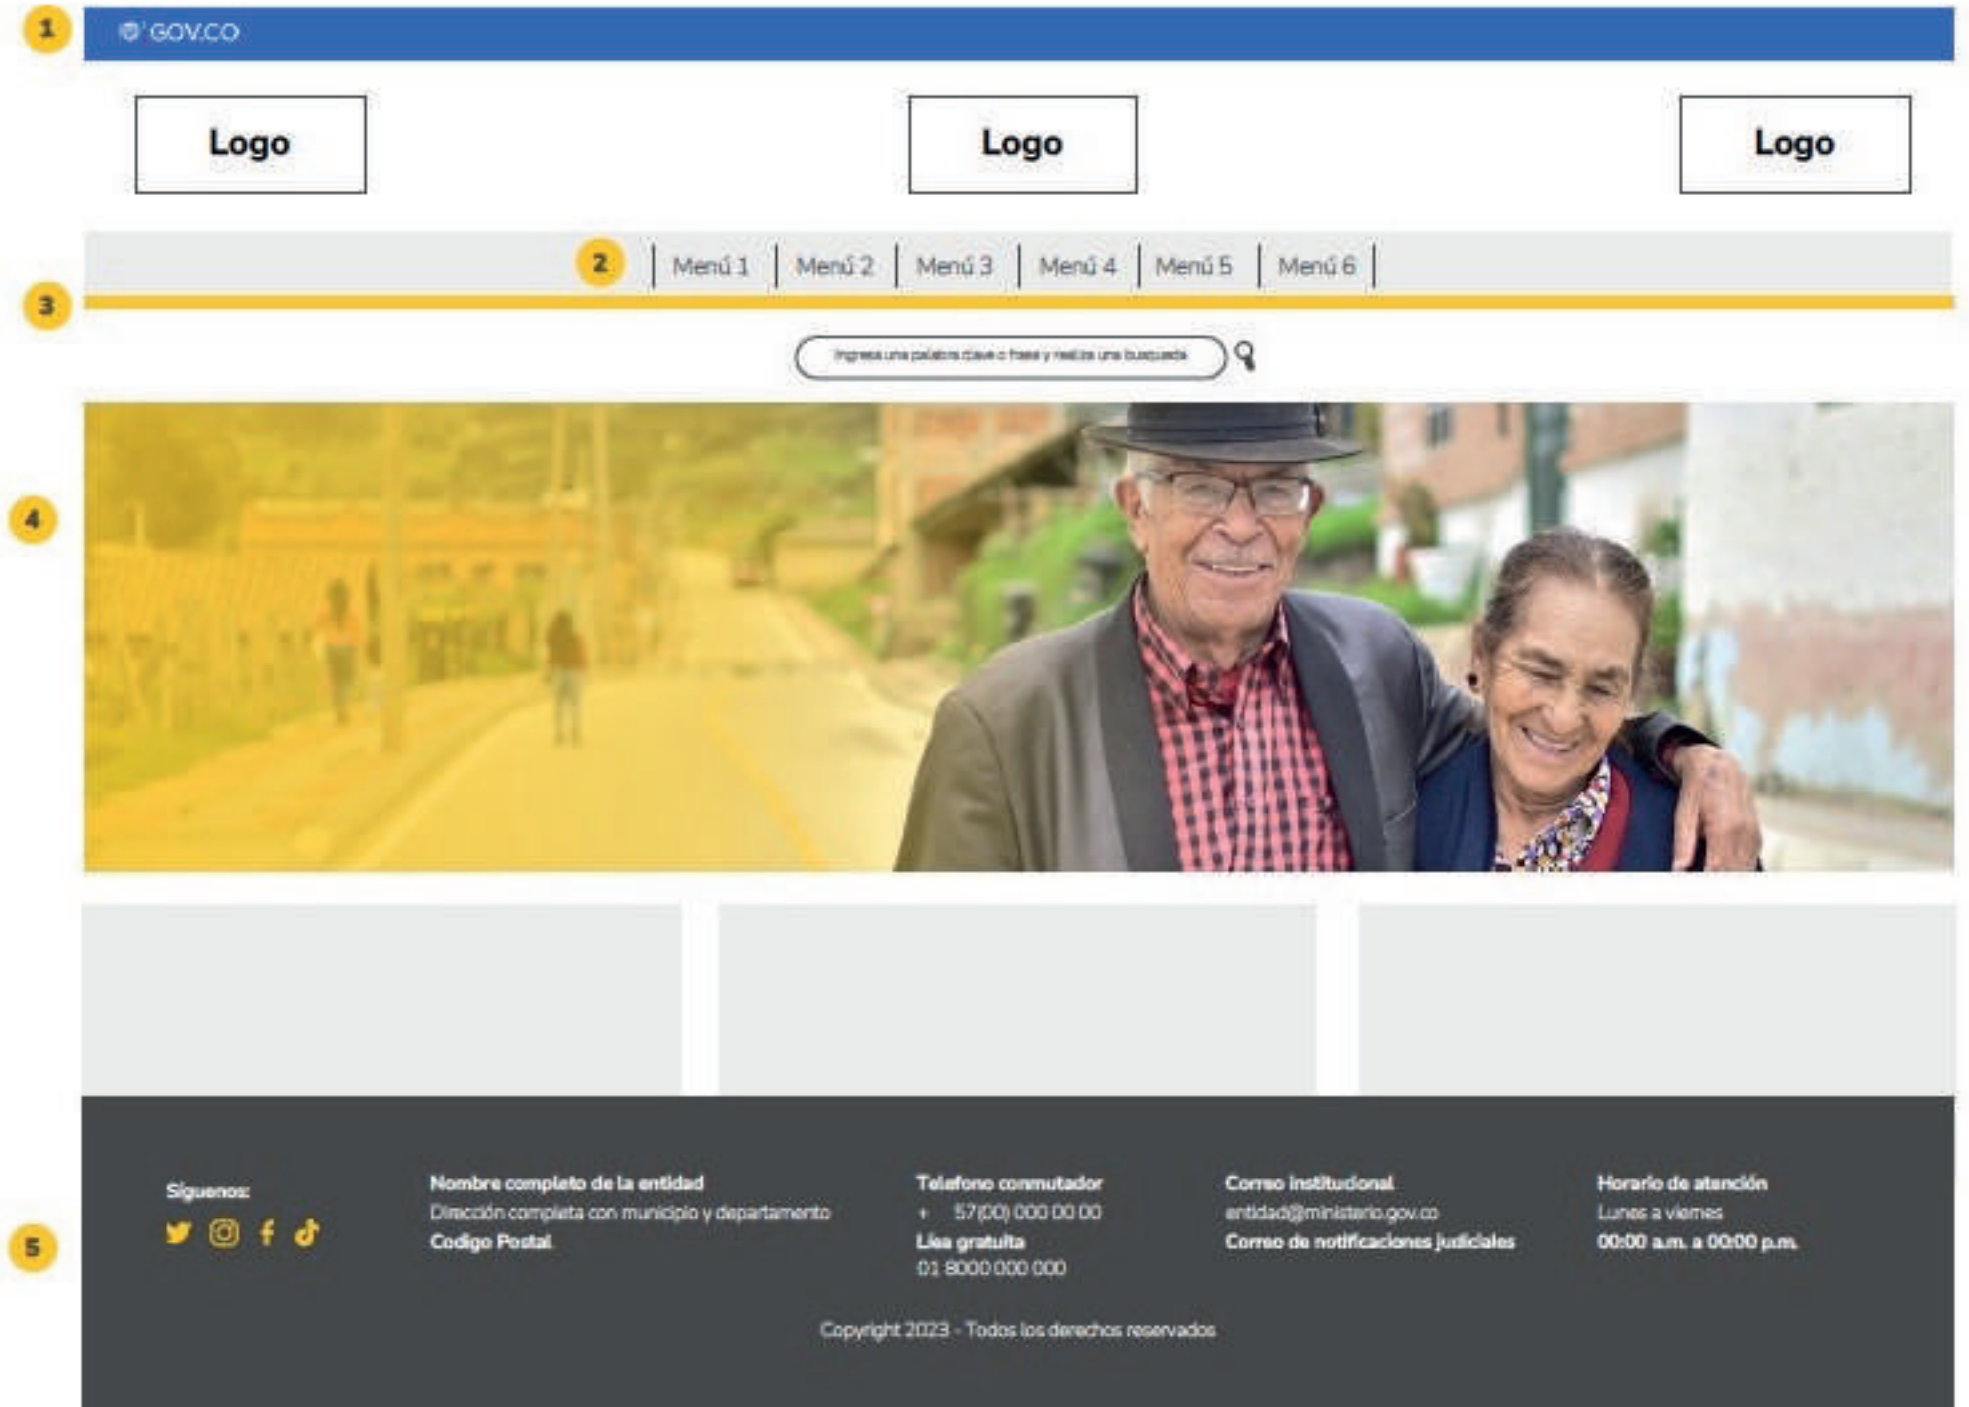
1 GOV.CO

Logo Logo Logo

2 Menú 1 Menú 2 Menú 3 Menú 4 Menú 5 Menú 6

3

Ingresa una palabra clave o frase y realiza una busqueda

4

5

Siguenos:

Nombre completo de la entidad
Dirección completa con municipio y departamento
Codigo Postal

Telefono conmutador
+ 57(00) 000 00 00
Líea gratuita
01 8000 000 000

Correo institucional
entidad@ministerio.gov.co
Correo de notificaciones judiciales

Horario de atención
Lunes a viernes
00:00 a.m. a 00:00 p.m.

Copyright 2023 - Todos los derechos reservados